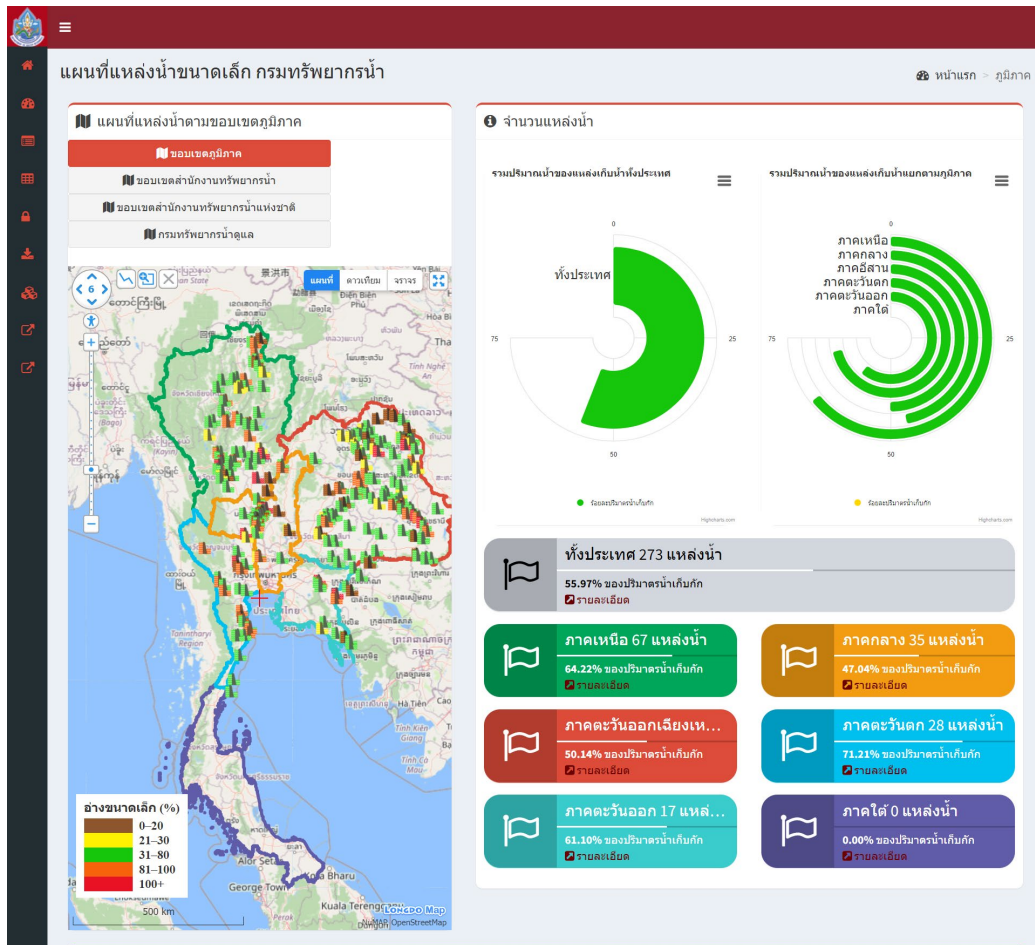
แผนที่แหล่งน้ำขนาดเล็ก กรมทรัพยากรน้ำ

หน้าแรก > ภูมิภาค

แผนที่แหล่งน้ำตามขอบเขตภูมิภาค

ขอบเขตภูมิภาค

ขอบเขตสำนักงานทรัพยากรน้ำ

ขอบเขตสำนักงานทรัพยากรน้ำแห่งชาติ

กรมทรัพยากรน้ำดูแล

แผนที่ ดาวเทียม จราจร

6

อ่างขนาดเล็ก (%)

0–20

21–30

31–80

81–100

100+

500 km

Longdo Map

OpenStreetMap

จำนวนแหล่งน้ำ

รวมปริมาณน้ำของแหล่งเก็บน้ำทั้งประเทศ

ทั้งประเทศ

0

25

50

75

ร้อยละปริมาตรน้ำเก็บกัก

Highcharts.com

รวมปริมาณน้ำของแหล่งเก็บน้ำแยกตามภูมิภาค

ภาคเหนือ

ภาคกลาง

ภาคอีสาน

ภาคตะวันตก

ภาคตะวันออก

ภาคใต้

0

25

50

75

ร้อยละปริมาตรน้ำเก็บกัก

Highcharts.com

ทั้งประเทศ 273 แหล่งน้ำ

55.97% ของปริมาตรน้ำเก็บกัก

รายละเอียด

ภาคเหนือ 67 แหล่งน้ำ

64.22% ของปริมาตรน้ำเก็บกัก

รายละเอียด

ภาคกลาง 35 แหล่งน้ำ

47.04% ของปริมาตรน้ำเก็บกัก

รายละเอียด

ภาคตะวันออกเฉียงเห...

50.14% ของปริมาตรน้ำเก็บกัก

รายละเอียด

ภาคตะวันตก 28 แหล่งน้ำ

71.21% ของปริมาตรน้ำเก็บกัก

รายละเอียด

ภาคตะวันออก 17 แหล่...

61.10% ของปริมาตรน้ำเก็บกัก

รายละเอียด

ภาคใต้ 0 แหล่งน้ำ

0.00% ของปริมาตรน้ำเก็บกัก

รายละเอียด